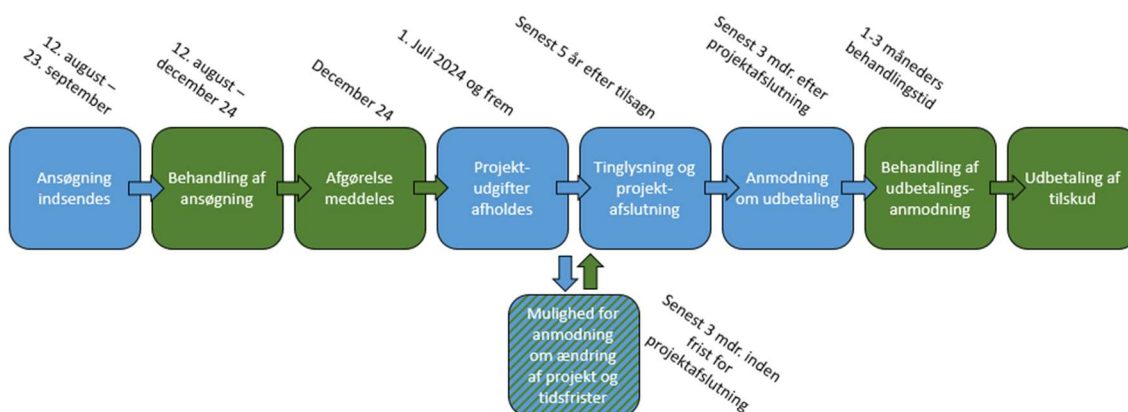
12. august – 23. september

12. august – december 24

December 24

1. Juli 2024 og frem

Senest 5 år efter tilsagn

Senest 3 mdr. efter projektafslutning

1-3 måneders behandlingstid

Ansøgning indsendes

Behandling af ansøgning

Afgørelse meddeles

Projektudgifter afholdes

Tinglysning og projektafslutning

Anmodning om udbetaling

Behandling af udbetalingsanmodning

Udbetaling af tilskud

Mulighed for anmodning om ændring af projekt og tidsfrister

Senest 3 mdr. inden frist for projektafslutning